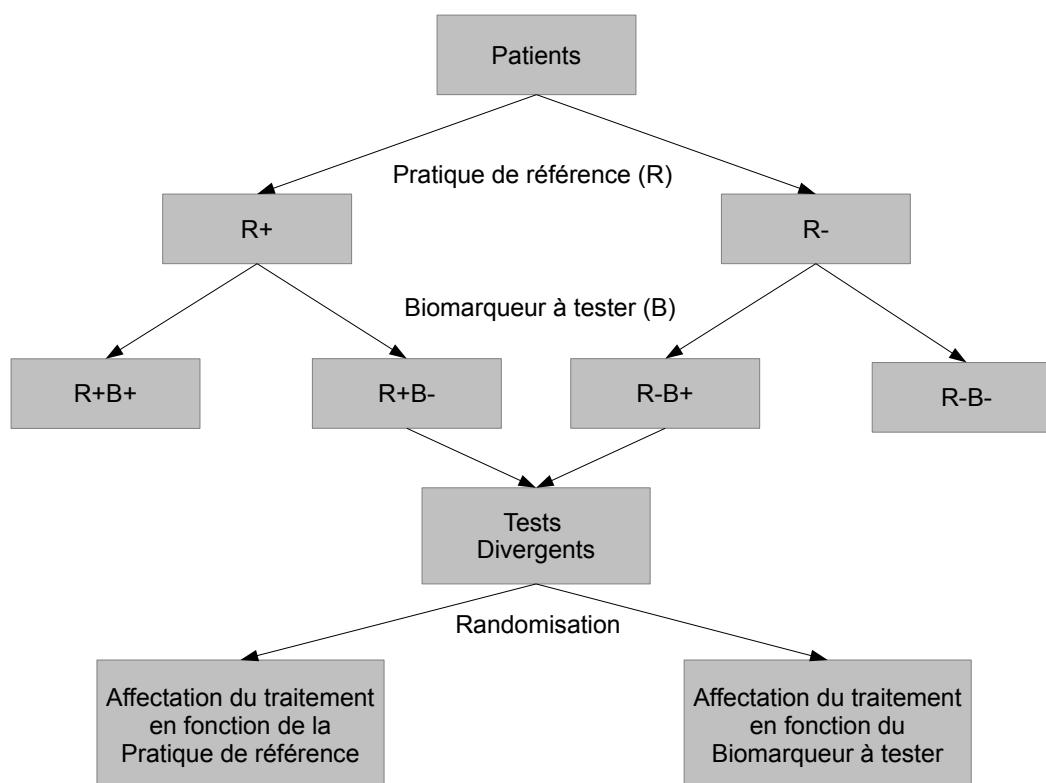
Patients

Pratique de référence (R)

R+

R-

Biomarqueur à tester (B)

R+B+

R+B-

R-B+

R-B-

Tests Divergents

Randomisation

Affectation du traitement en fonction de la Pratique de référence

Affectation du traitement en fonction du Biomarqueur à tester